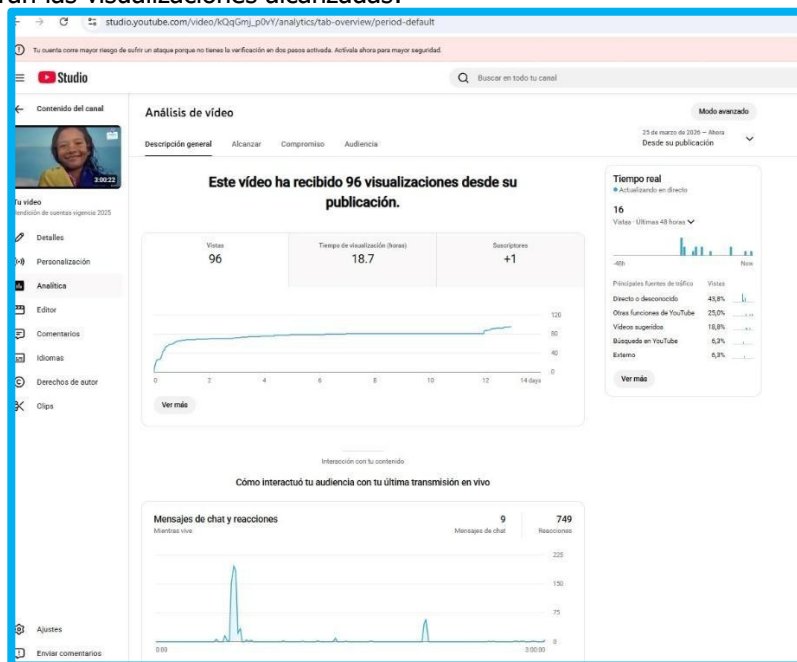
ran las visualizaciones alcanzadas.

studio.youtube.com/video/kQqGmj_p0vY/analytics/tab-overview/period-default

Tu cuenta corre mayor riesgo de sufrir un ataque porque no tienes la verificación en dos pasos activada. Actívala ahora para mayor seguridad.

Studio

Buscar en todo tu canal

Contenido del canal

3:00:22

Tu video
Rendición de cuentas vigencia 2025

Detalles
Personalización
Analítica
Editor
Comentarios
Idiomas
Derechos de autor
Clips

Ajustes
Enviar comentarios

Análisis de vídeo

Modo avanzado

Descripción general  Alcanzar  Compromiso  Audiencia

25 de marzo de 2026 – Ahora
Desde su publicación

Este vídeo ha recibido 96 visualizaciones desde su publicación.

| Vistas | Tiempo de visualización (horas) | Suscriptores |
|---|---|---|
| 96 | 18.7 | +1 |

120
80
40
0

0 2 4 6 8 10 12 14 days

Ver más

Tiempo real
Actualizando en directo
16
Vistas · Últimas 48 horas

-48h Now

| Principales fuentes de tráfico | Vistas |
|---|---|
| Directo o desconocido | 43,8% |
| Otras funciones de YouTube | 25,0% |
| Vídeos sugeridos | 18,8% |
| Búsqueda en YouTube | 6,3% |
| Externo | 6,3% |

Ver más

Interacción con tu contenido

Cómo interactuó tu audiencia con tu última transmisión en vivo

Mensajes de chat y reacciones
Mientras vivo

9
Mensajes de chat

749
Reacciones

225
150
75
0

0:00  3:00:00